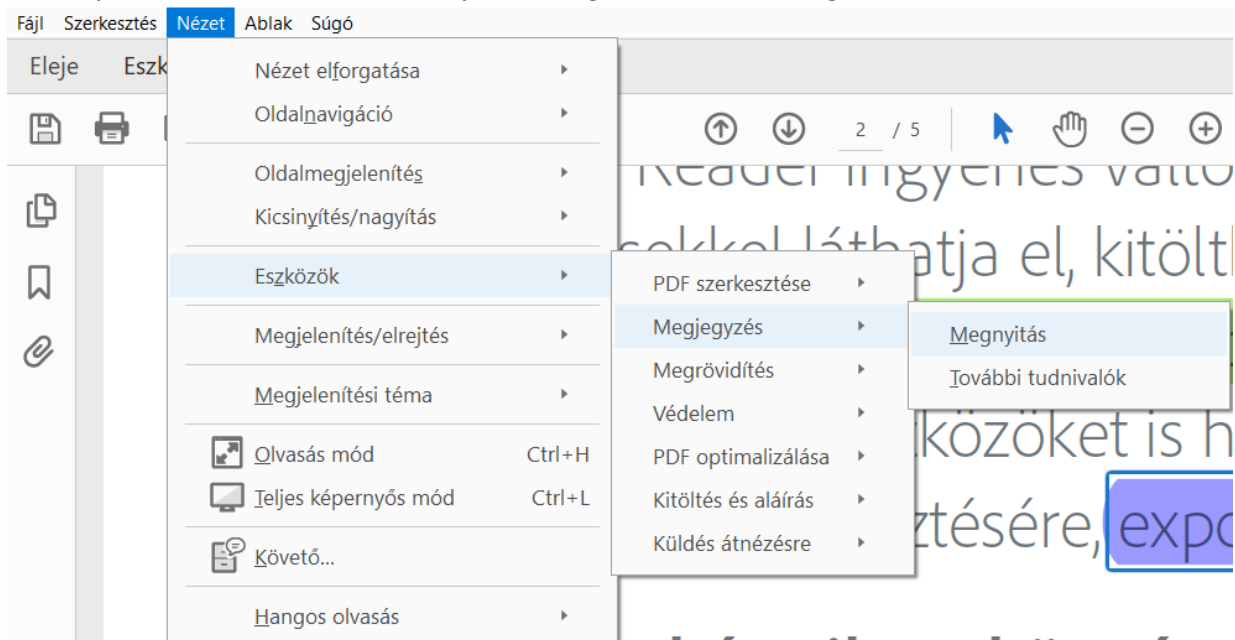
Fájl Szerkesztés Nézet Ablak Súgó

Eleje Eszk

Nézet elforgatása
Oldalnavigáció
Oldalmegjelenítés
Kicsinyítés/nagyítás
Eszközök
Megjelenítés/elrejtés
Megjelenítési téma
Olvasás mód Ctrl+H
Teljes képernyős mód Ctrl+L
Követő...
Hangos olvasás

PDF szerkesztése
Megjegyzés
Megrövidítés
Védelem
PDF optimalizálása
Kitöltés és aláírás
Küldés átnézésre

Megnyitás
További tudnivalók

2 / 5

Reader ingyenes válto
sokkal láthatja el, kitölt
közöket is h
ztésére, expo